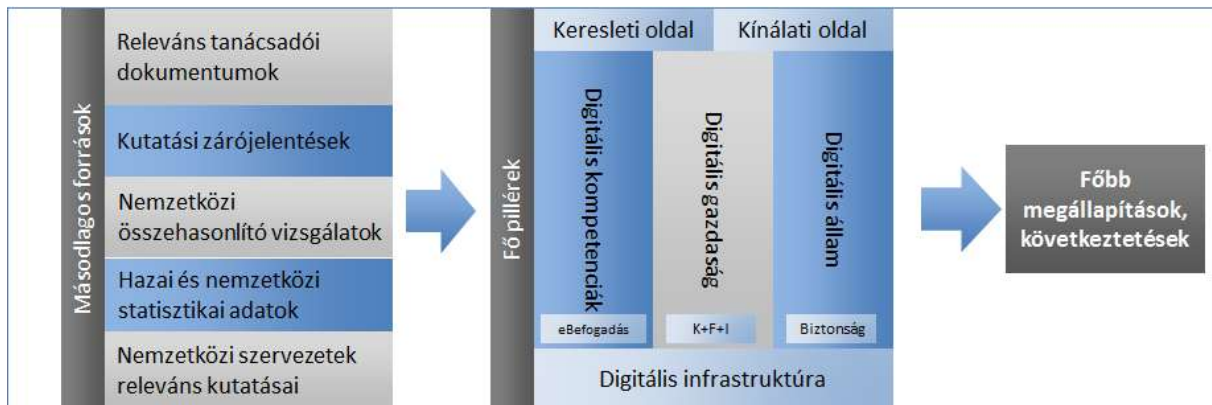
Másodlagos források

Releváns tanácsadói dokumentumok

Kutatási zárójelentések

Nemzetközi összehasonlító vizsgálatok

Hazai és nemzetközi statisztikai adatok

Nemzetközi szervezetek releváns kutatásai

Fő pillérek

Keresleti oldal

Kínálati oldal

Digitális kompetenciák

Digitális gazdaság

Digitális állam

eBefogadás

K+F+I

Biztonság

Digitális infrastruktúra

Főbb megállapítások, következtetések